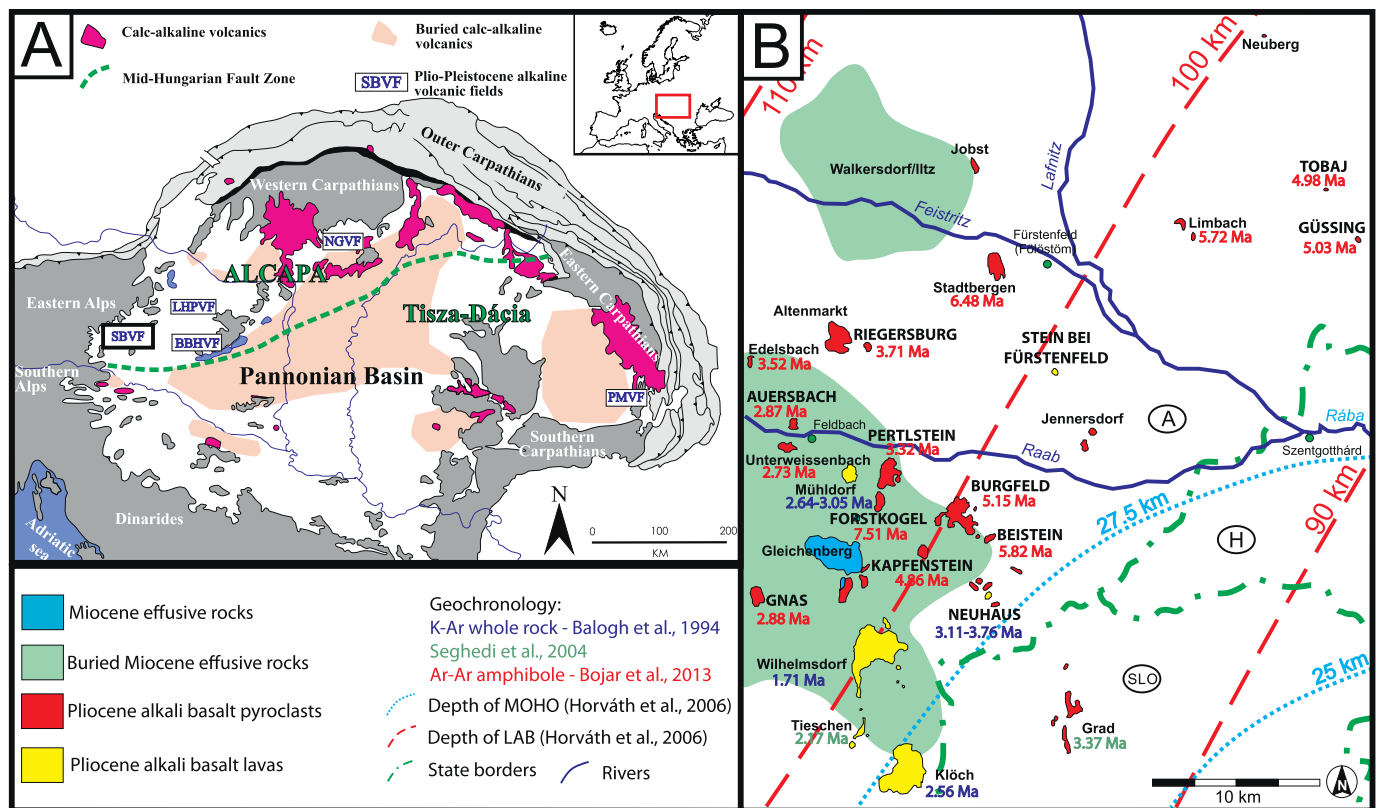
A

Calc-alkaline volcanics

Buried calc-alkaline volcanics

Mid-Hungarian Fault Zone

SBVF Plio-Pleistocene alkaline volcanic fields

Outer Carpathians

Western Carpathians

NGVF

ALCAPA

Eastern Alps

LHPVF

SBVF

BBHVF

Tisza-Dácia

Eastern Carpathians

Southern Alps

Pannonian Basin

PMVF

Southern Carpathians

Dinarides

Adriatic sea

N

0 100 200

KM

B

110 km

100 km

Neuberg

Jobst

Walkersdorf/Iltz

Lafnitz

TOBAJ
4.98 Ma

Feistritz

Fürstenfeld (Fölöstöm)

Limbach
5.72 Ma

GÜSSING
5.03 Ma

Stadtbergen
6.48 Ma

Altenmarkt

RIEGERSBURG
3.71 Ma

Edelsbach
3.52 Ma

STEIN BEI FÜRSTENFELD

AUERSBACH
2.87 Ma

Feldbach

PERTLSTEIN
3.32 Ma

Jennersdorf

A

Rába

Szentgotthárd

Raab

Unterweissenbach
2.73 Ma

Mühldorf
2.64-3.05 Ma

BURGFELD
5.15 Ma

FORSTKOGEL
7.51 Ma

BEISTEIN
5.82 Ma

27.5 km

H

90 km

Gleichenberg

KAPFENSTEIN
4.86 Ma

GNAS
2.88 Ma

NEUHAUS
3.11-3.76 Ma

Wilhelmsdorf
1.71 Ma

SLO

25 km

Tieschen
2.77 Ma

Grad
3.37 Ma

Klöch
2.56 Ma

10 km

N

Miocene effusive rocks

Buried Miocene effusive rocks

Pliocene alkali basalt pyroclasts

Pliocene alkali basalt lavas

Geochronology:
K-Ar whole rock - Balogh et al., 1994
Seghedi et al., 2004
Ar-Ar amphibole - Bojar et al., 2013

Depth of MOHO (Horváth et al., 2006)

Depth of LAB (Horváth et al., 2006)

State borders

Rivers